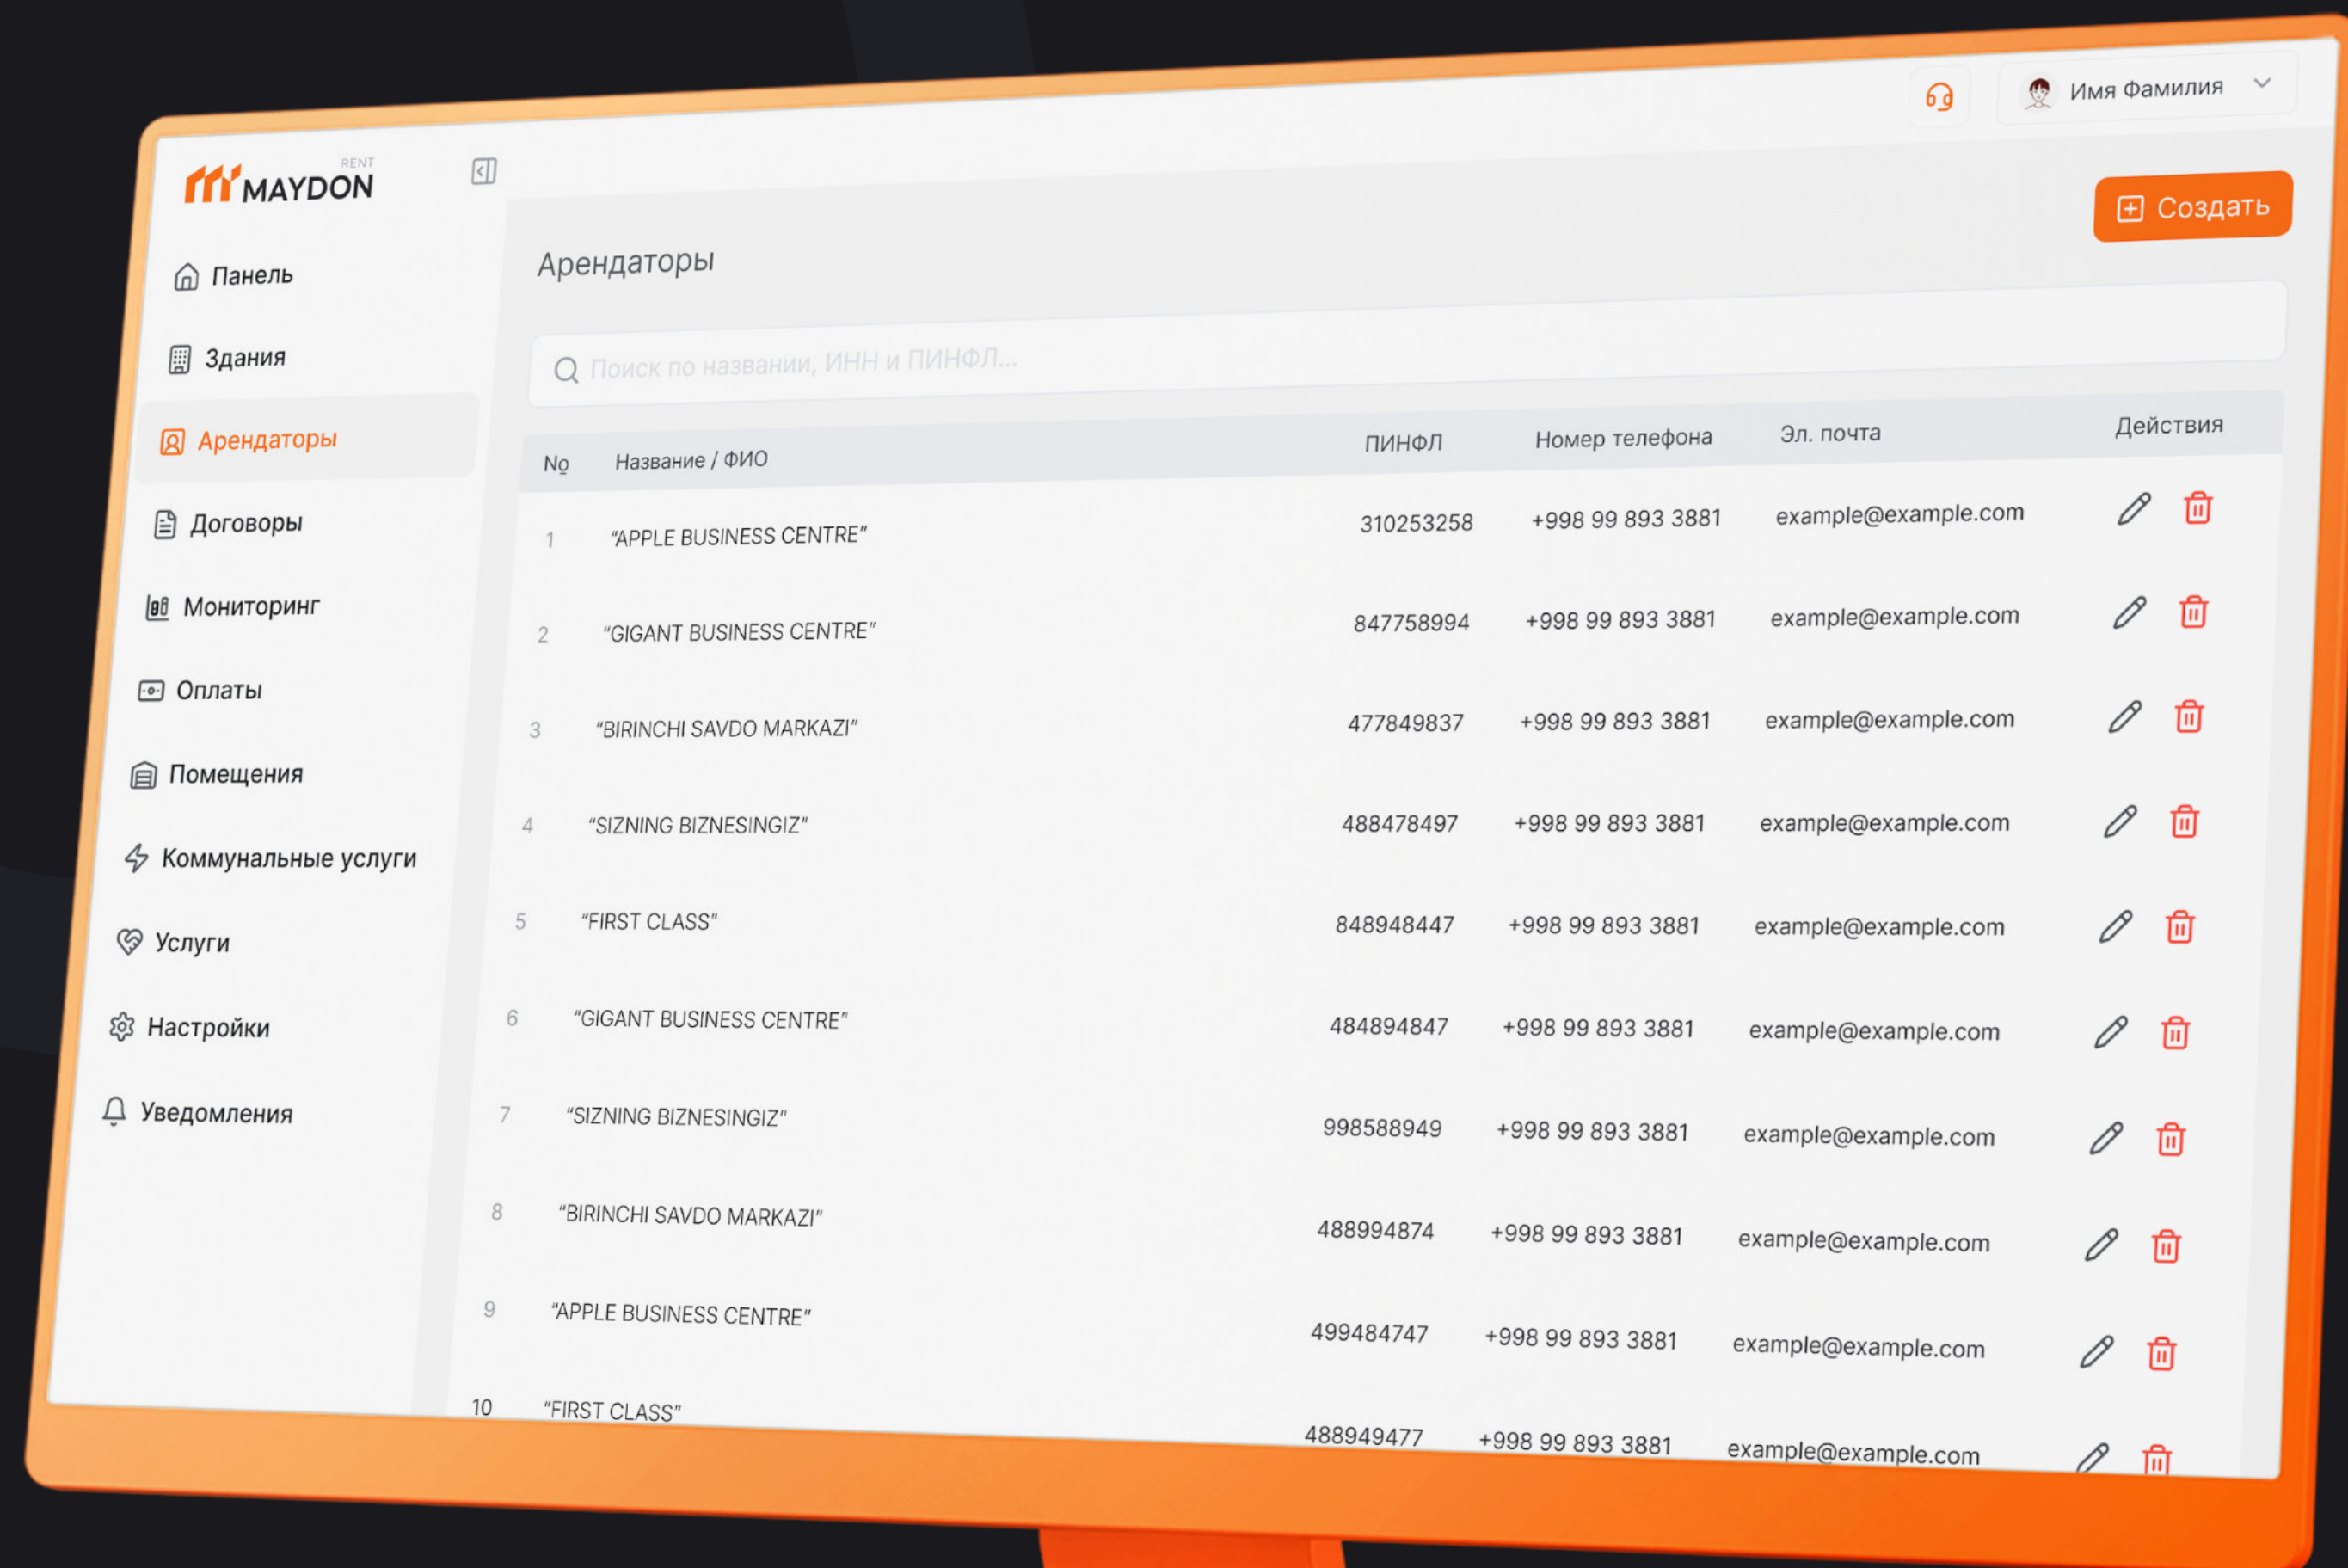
Имя Фамилия

MAYDON RENT

Панель
Здания
Арендаторы
Договоры
Мониторинг
Оплаты
Помещения
Коммунальные услуги
Услуги
Настройки
Уведомления

Арендаторы

Создать

Поиск по названии, ИНН и ПИНФЛ...

| No | Название / ФИО | ПИНФЛ | Номер телефона | Эл. почта | Действия |
|---|---|---|---|---|---|
| 1 | "APPLE BUSINESS CENTRE" | 310253258 | +998 99 893 3881 | example@example.com | |
| 2 | "GIGANT BUSINESS CENTRE" | 847758994 | +998 99 893 3881 | example@example.com | |
| 3 | "BIRINCHI SAVDO MARKAZI" | 477849837 | +998 99 893 3881 | example@example.com | |
| 4 | "SIZNING BIZNESINGIZ" | 488478497 | +998 99 893 3881 | example@example.com | |
| 5 | "FIRST CLASS" | 848948447 | +998 99 893 3881 | example@example.com | |
| 6 | "GIGANT BUSINESS CENTRE" | 484894847 | +998 99 893 3881 | example@example.com | |
| 7 | "SIZNING BIZNESINGIZ" | 998588949 | +998 99 893 3881 | example@example.com | |
| 8 | "BIRINCHI SAVDO MARKAZI" | 488994874 | +998 99 893 3881 | example@example.com | |
| 9 | "APPLE BUSINESS CENTRE" | 499484747 | +998 99 893 3881 | example@example.com | |
| 10 | "FIRST CLASS" | 488949477 | +998 99 893 3881 | example@example.com | |